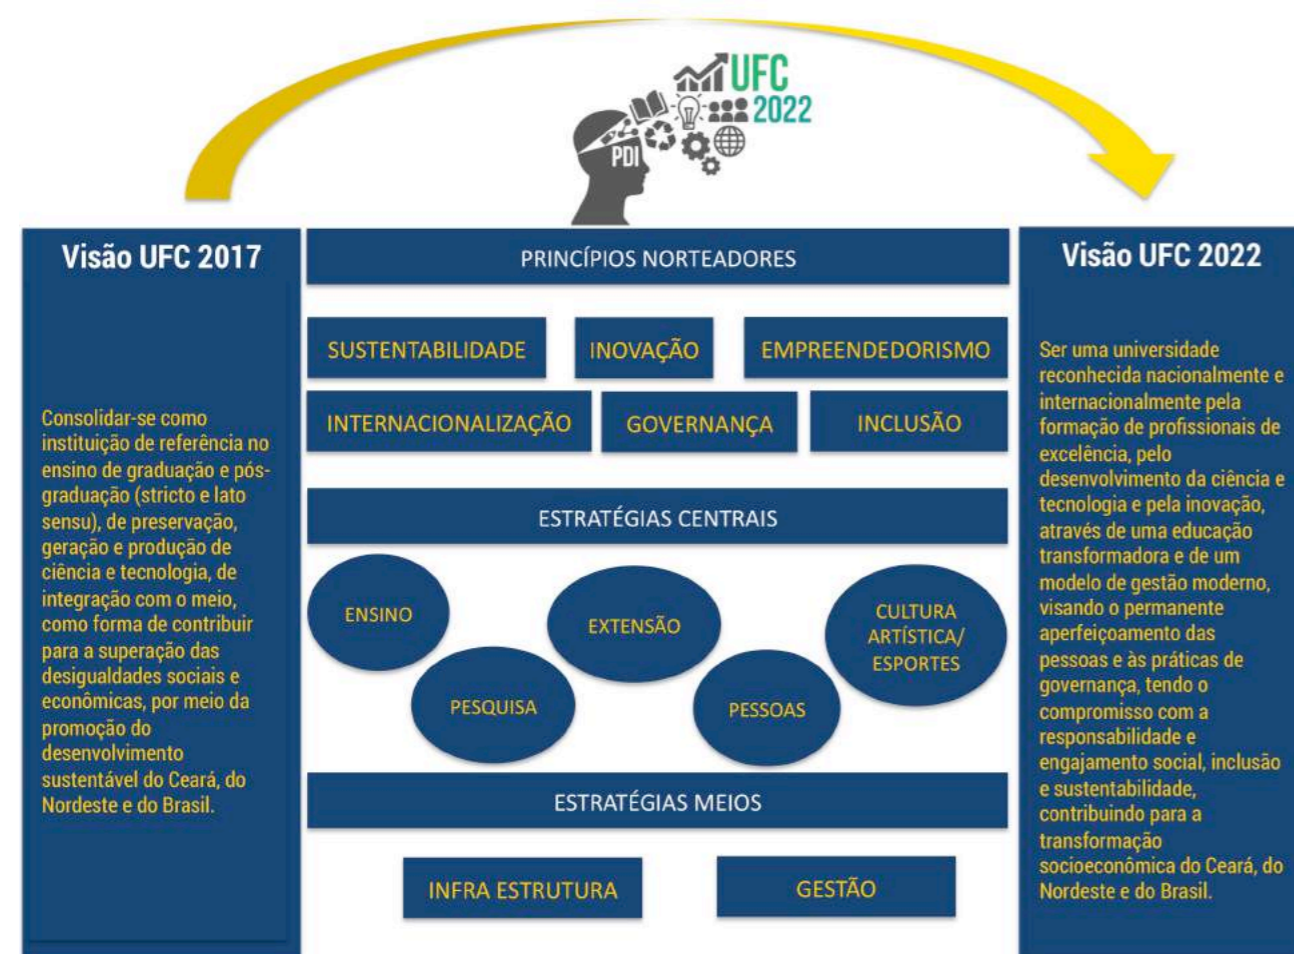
PDI
UFC
2022

Visão UFC 2017

Consolidar-se como instituição de referência no ensino de graduação e pós-graduação (stricto e lato sensu), de preservação, geração e produção de ciência e tecnologia, de integração com o meio, como forma de contribuir para a superação das desigualdades sociais e econômicas, por meio da promoção do desenvolvimento sustentável do Ceará, do Nordeste e do Brasil.

PRINCÍPIOS NORTEADORES

SUSTENTABILIDADE
INOVAÇÃO
EMPREENDEDORISMO
INTERNACIONALIZAÇÃO
GOVERNANÇA
INCLUSÃO

ESTRATÉGIAS CENTRAIS

ENSINO
EXTENSÃO
CULTURA ARTÍSTICA/ ESPORTES
PESQUISA
PESSOAS

ESTRATÉGIAS MEIOS

INFRA ESTRUTURA
GESTÃO

Visão UFC 2022

Ser uma universidade reconhecida nacionalmente e internacionalmente pela formação de profissionais de excelência, pelo desenvolvimento da ciência e tecnologia e pela inovação, através de uma educação transformadora e de um modelo de gestão moderno, visando o permanente aperfeiçoamento das pessoas e às práticas de governança, tendo o compromisso com a responsabilidade e engajamento social, inclusão e sustentabilidade, contribuindo para a transformação socioeconômica do Ceará, do Nordeste e do Brasil.